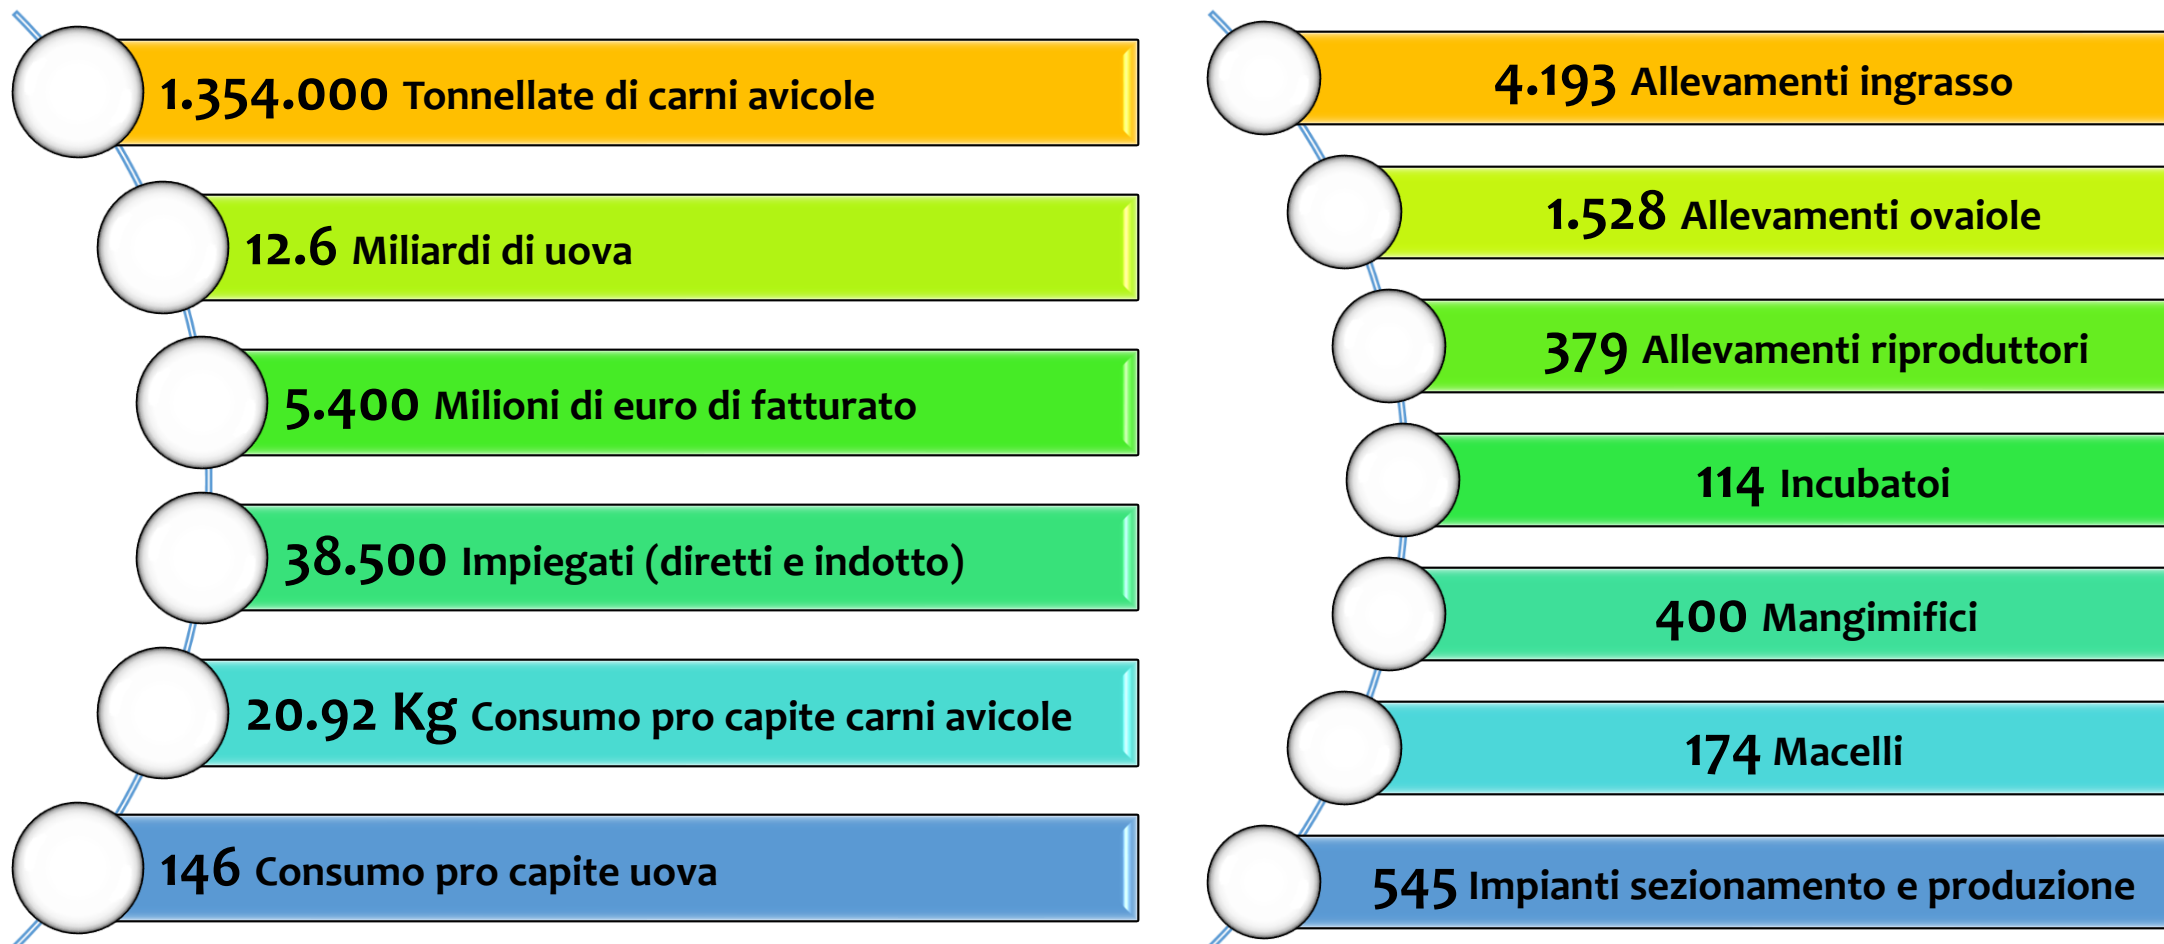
1.354.000 Tonnellate di carni avicole

12.6 Miliardi di uova

5.400 Milioni di euro di fatturato

38.500 Impiegati (diretti e indotto)

20.92 Kg Consumo pro capite carni avicole

146 Consumo pro capite uova

4.193 Allevamenti ingrasso

1.528 Allevamenti ovaiole

379 Allevamenti riproduttori

114 Incubatoi

400 Mangimifici

174 Macelli

545 Impianti sezionamento e produzione